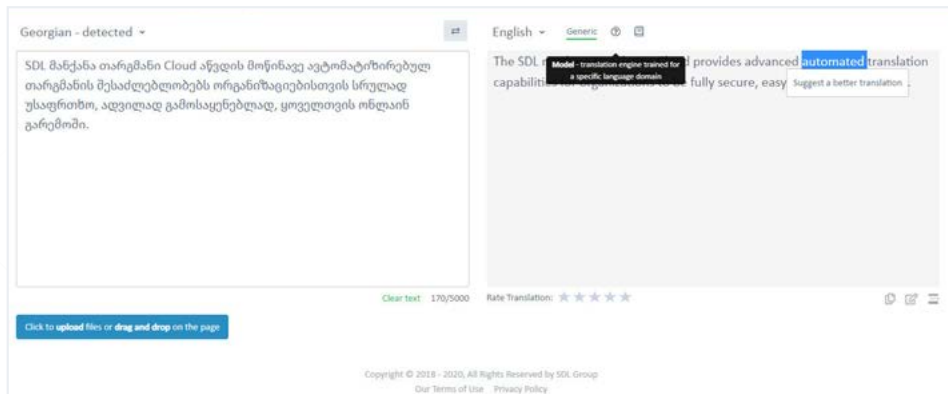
Georgian - detected

SDL მანქანა თარგმანი Cloud აწვდის მოწინავე ავტომატიზირებულ თარგმანის შესაძლებლობებს ორგანიზაციებისთვის სრულად უსაფრთხო, ადვილად გამოსაყენებლად, ყოველთვის ონლაინ გარემოში.

Clear text 170/5000

Click to upload files or drag and drop on the page

English Generic

The SDL m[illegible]d provides advanced automated translation capabiliti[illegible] fully secure, easy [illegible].

Model - translation engine trained for a specific language domains

Suggest a better translation

Rate Translation:

Copyright © 2018 - 2020, All Rights Reserved by SDL Group
Our Terms of Use Privacy Policy